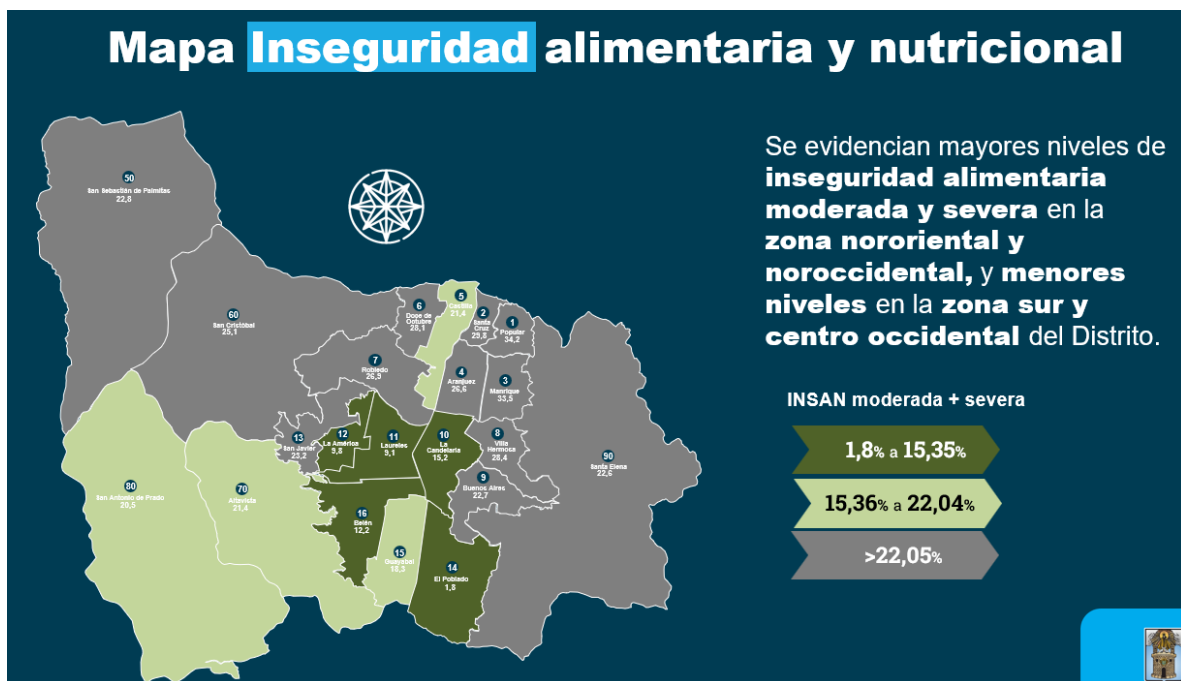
Mapa Inseguridad alimentaria y nutricional

50
San Sebastián de Palmitas
22,8

60
San Cristóbal
25,1

6
Doce de Octubre
28,1

5
Castilla
21,4

2
Santa Cruz
29,8

1
Popular
34,2

7
Robledo
26,3

4
Aranjuez
26,5

3
Manrique
33,5

13
San Javier
23,2

12
La América
9,8

11
Laureles
9,1

10
La Candelaria
15,2

8
Villa Hermosa
28,4

90
Santa Elena
22,6

80
San Antonio de Prado
20,5

70
Altavista
21,4

9
Buenos Aires
22,7

16
Belén
12,2

15
Guayabal
18,3

14
El Poblado
1,8

Se evidencian mayores niveles de inseguridad alimentaria moderada y severa en la zona nororiental y noroccidental, y menores niveles en la zona sur y centro occidental del Distrito.

INSAN moderada + severa

1,8% a 15,35%

15,36% a 22,04%

>22,05%